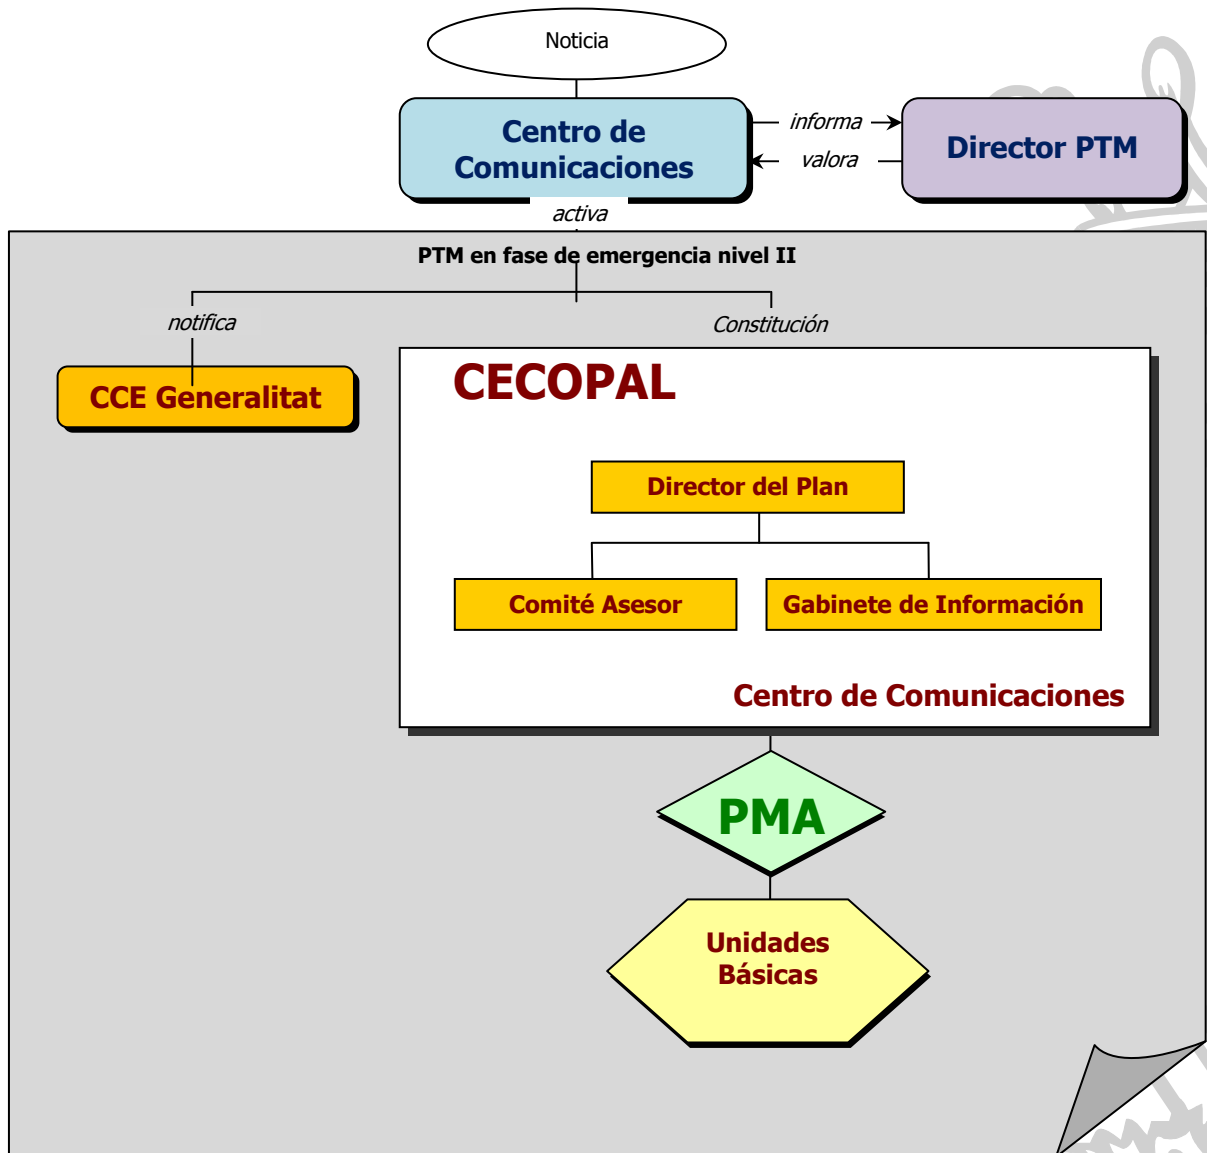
Noticia

Centro de Comunicaciones

informa

valora

Director PTM

activa

PTM en fase de emergencia nivel II

notifica

Constitución

CCE Generalitat

CECOPAL

Director del Plan

Comité Asesor

Gabinete de Información

Centro de Comunicaciones

PMA

Unidades Básicas